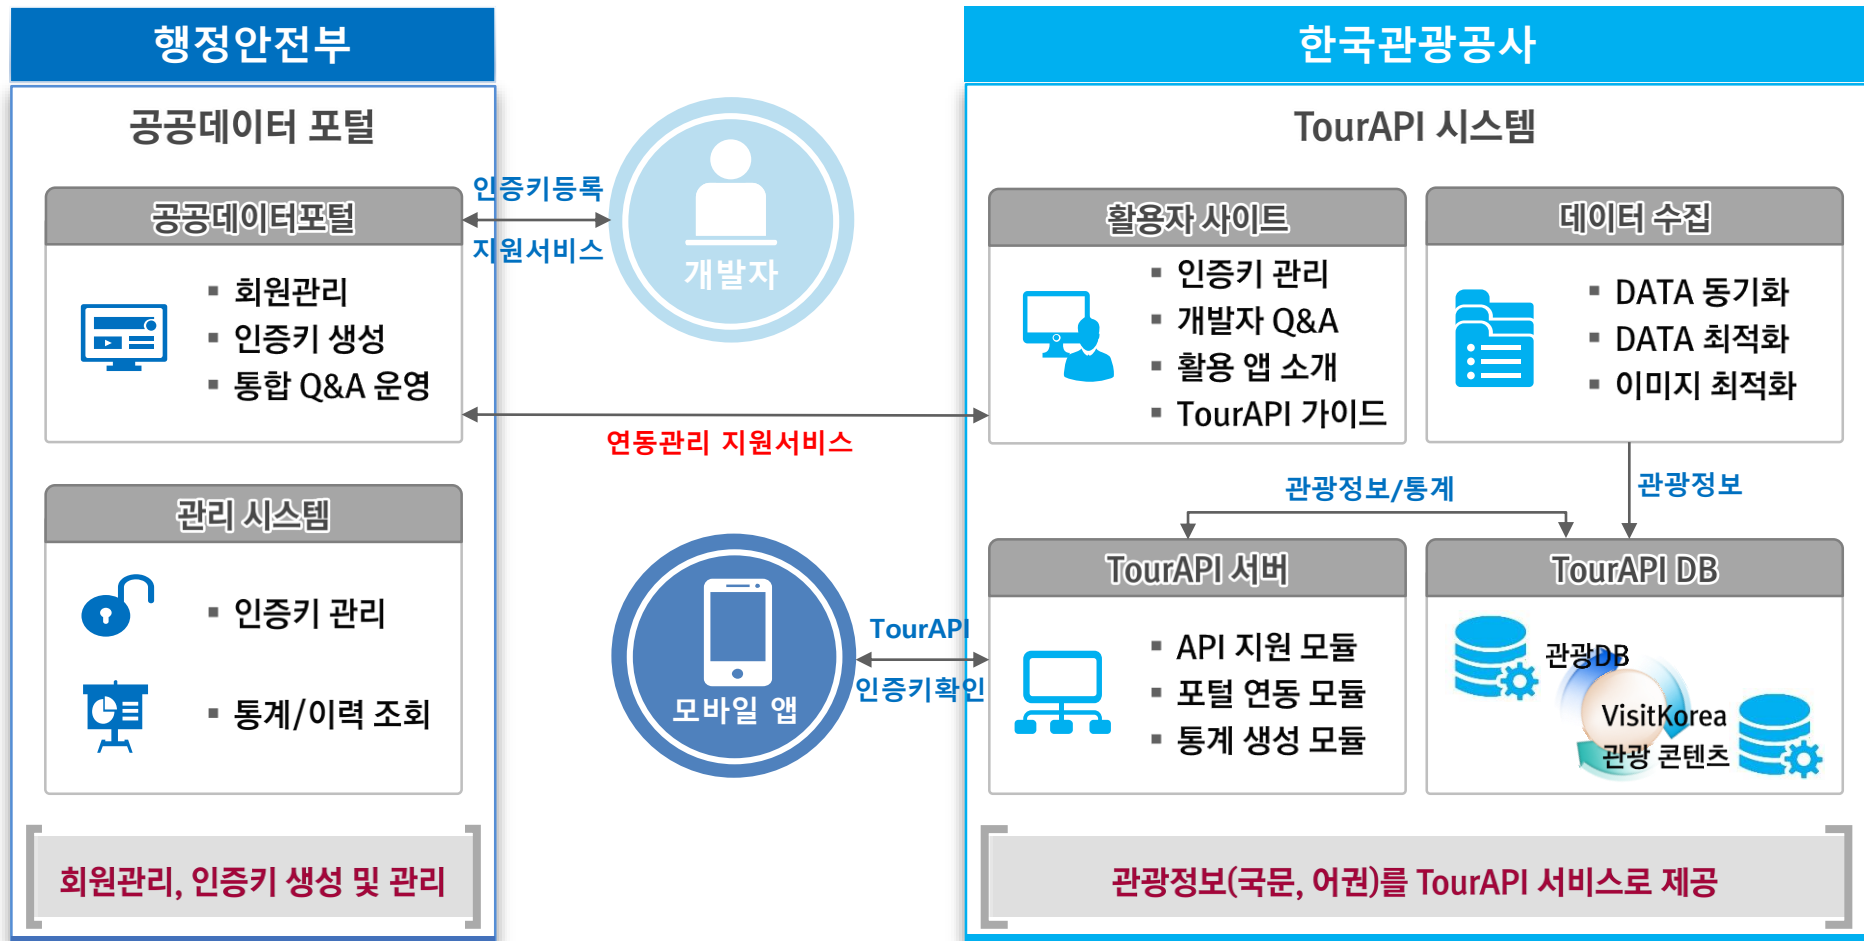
행정안전부

공공데이터 포털

공공데이터포털

▪ 회원관리
▪ 인증키 생성
▪ 통합 Q&A 운영

관리 시스템

▪ 인증키 관리

▪ 통계/이력 조회

회원관리, 인증키 생성 및 관리

인증키등록

지원서비스

개발자

연동관리 지원서비스

모바일 앱

TourAPI

인증키확인

한국관광공사

TourAPI 시스템

활용자 사이트

▪ 인증키 관리
▪ 개발자 Q&A
▪ 활용 앱 소개
▪ TourAPI 가이드

데이터 수집

▪ DATA 동기화
▪ DATA 최적화
▪ 이미지 최적화

관광정보/통계

관광정보

TourAPI 서버

▪ API 지원 모듈
▪ 포털 연동 모듈
▪ 통계 생성 모듈

TourAPI DB

관광DB

VisitKorea
관광 콘텐츠

관광정보(국문, 어권)를 TourAPI 서비스로 제공